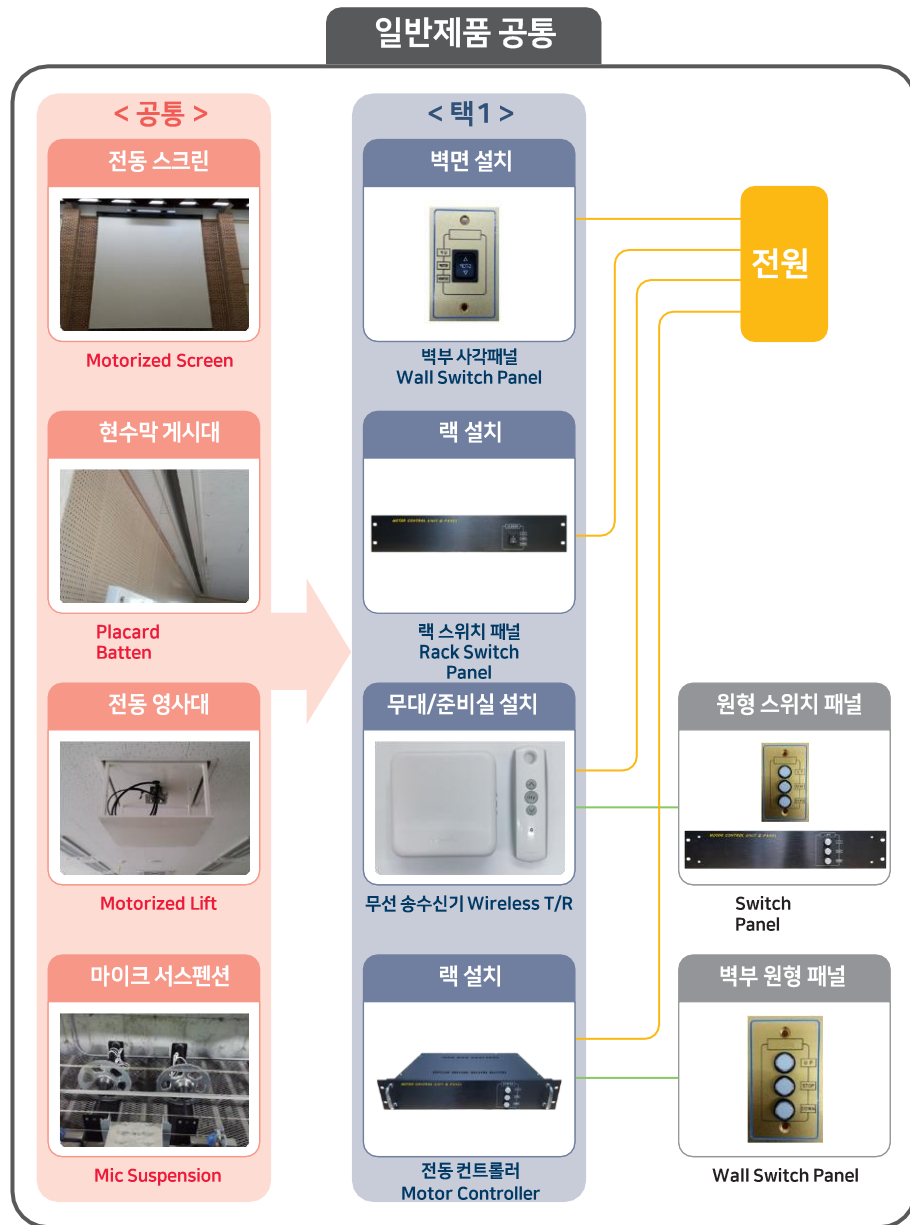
일반제품 공통

< 공통 >

전동 스크린

Motorized Screen

현수막 게시대

Placard Batten

전동 영사대

Motorized Lift

마이크 서스펜션

Mic Suspension

< 택1 >

벽면 설치

벽부 사각패널
Wall Switch Panel

랙 설치

MOTOR CONTROL UNIT & PANEL

랙 스위치 패널
Rack Switch Panel

무대/준비실 설치

무선 송수신기 Wireless T/R

랙 설치

MOTOR CONTROL UNIT & PANEL

전동 컨트롤러
Motor Controller

전원

원형 스위치 패널

MOTOR CONTROL UNIT & PANEL

Switch Panel

벽부 원형 패널

STOP

Wall Switch Panel